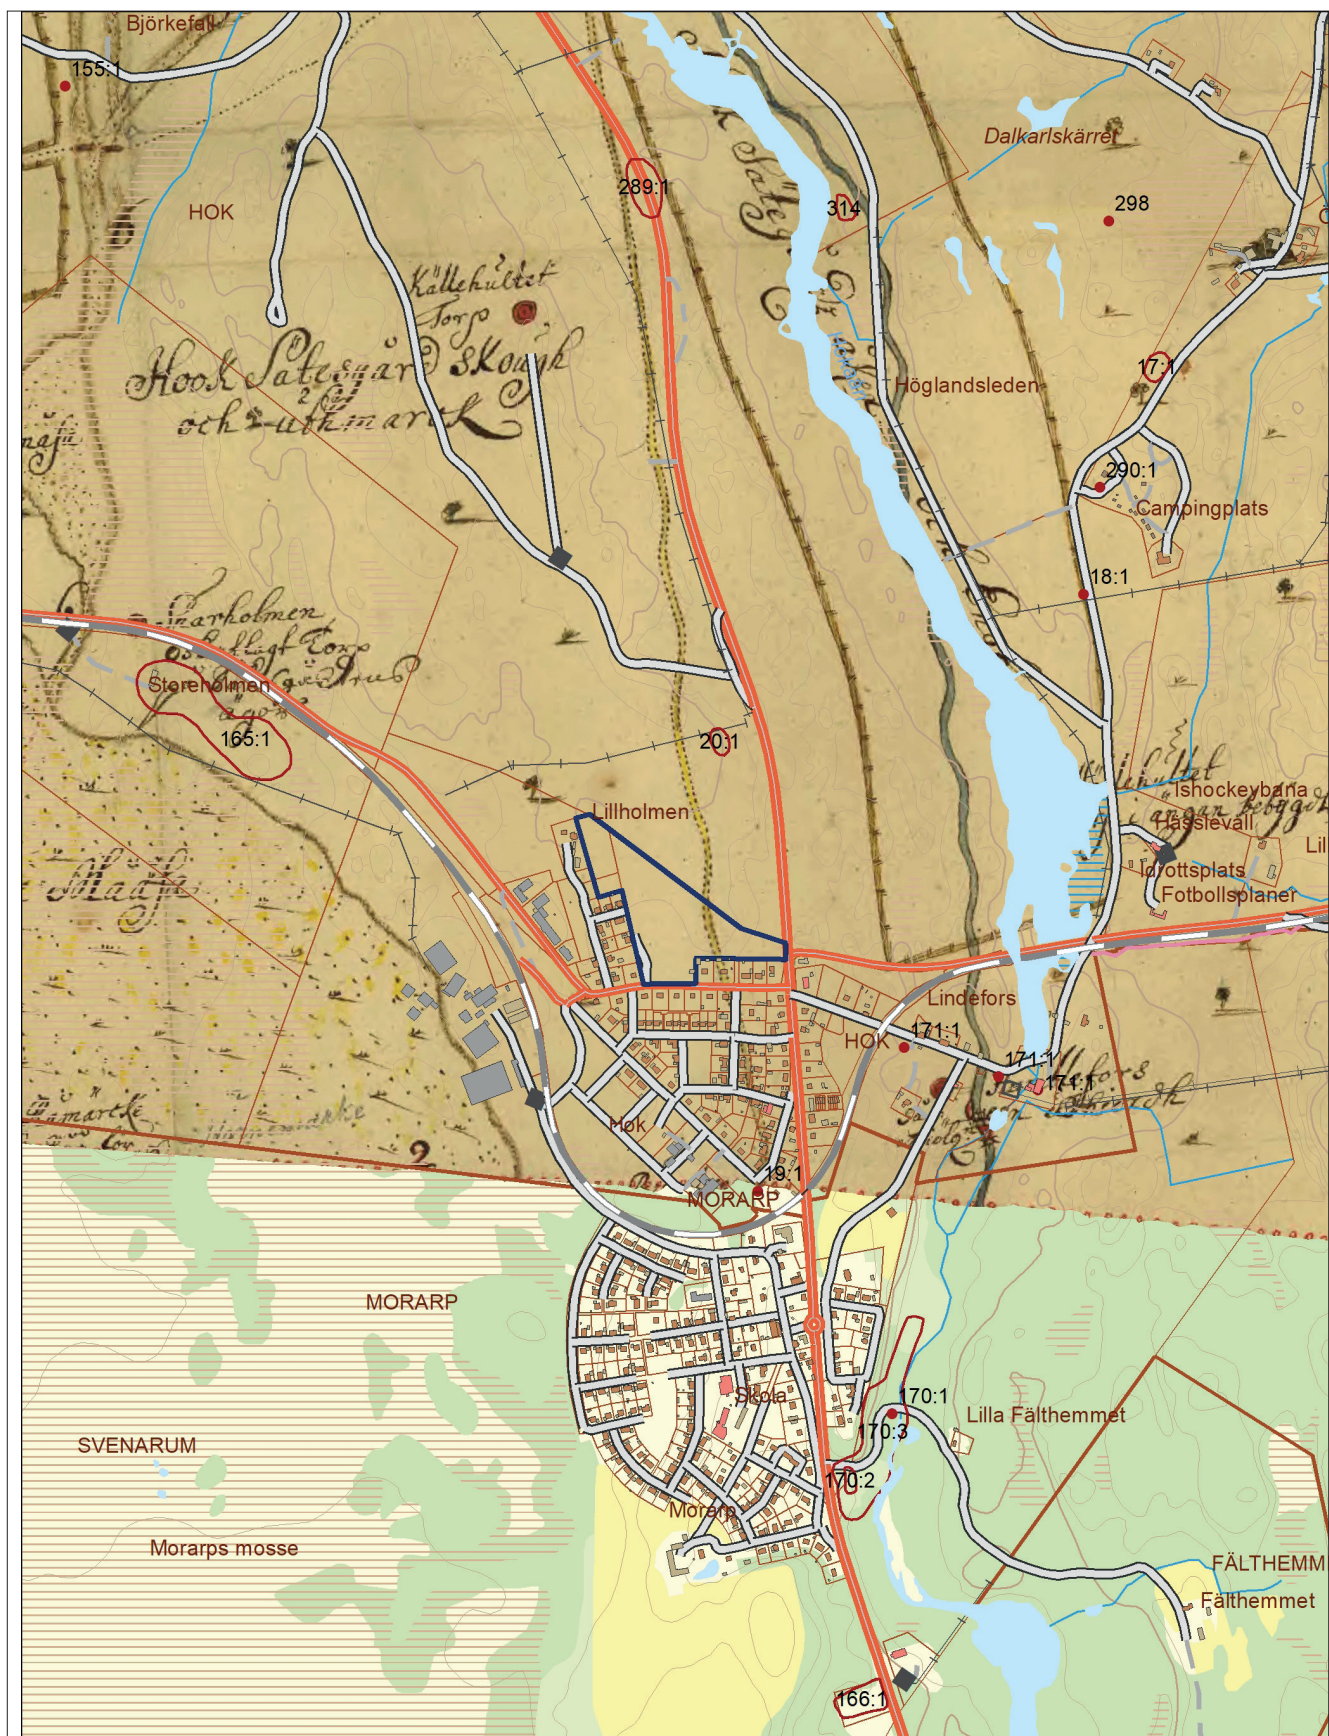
Björkefall
155:1
HOK
289:1
314
Dalkarlskärret
298
Källehultet Torp
Hook Sätesgård Skog och utmark
Höglandsleden
17:1
290:1
Campingplats
18:1
Storeholmen
165:1
20:1
Lillholmen
Ishockeybana
Hasslevall
Idrottsplats
Fotbollsplaner
Lil
Lindefors
171:1
HOK
171:1
171:1
Hok
19:1
MORARP
MORARP
Skola
170:1
Lilla Fälthemmet
170:3
SVENARUM
170:2
Morarp
Morarps mosse
FÄLTHEMM
Fälthemmet
166:1